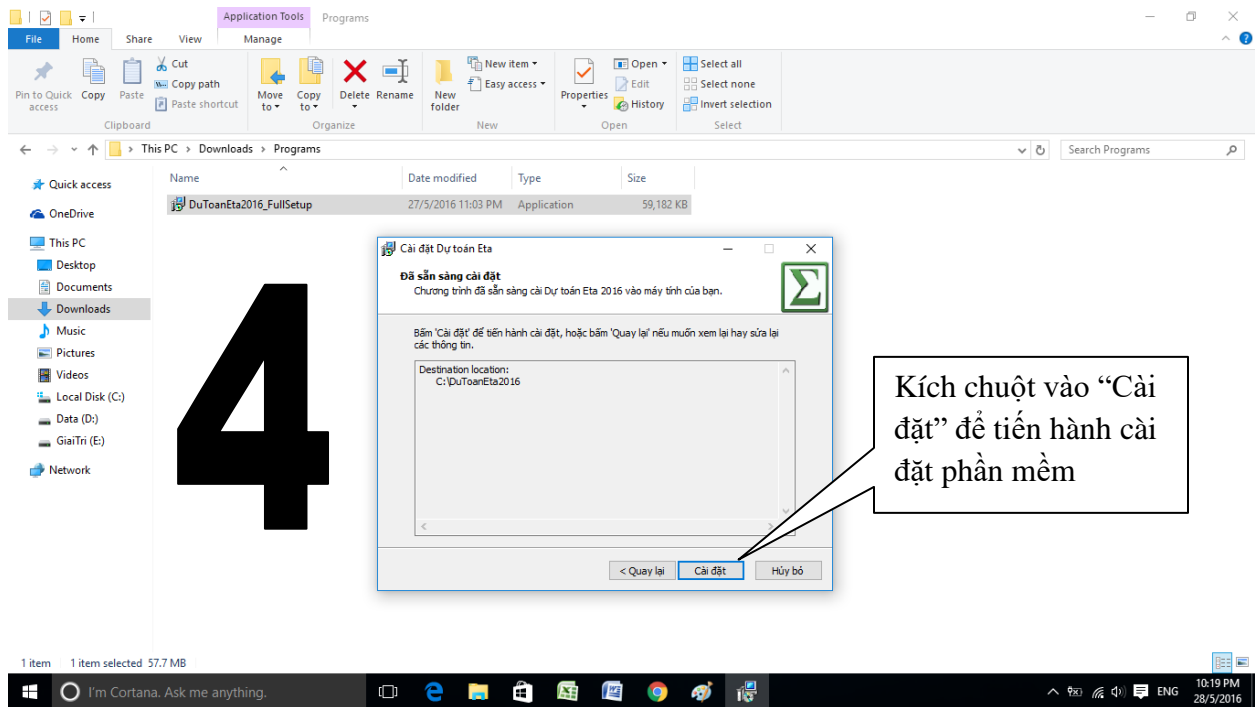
Application Tools Programs

File Home Share View Manage

Pin to Quick access Copy Paste Cut Copy path Paste shortcut Clipboard

Move to Copy to Delete Rename Organize

New folder New item Easy access New

Properties Open Edit History Open

Select all Select none Invert selection Select

This PC > Downloads > Programs

Search Programs

Quick access
OneDrive
This PC
Desktop
Documents
Downloads
Music
Pictures
Videos
Local Disk (C:)
Data (D:)
GiaiTri (E:)
Network

| Name | Date modified | Type | Size |
|---|---|---|---|
| DuToanEta2016_FullSetup | 27/5/2016 11:03 PM | Application | 59,182 KB |

4

Cài đặt Dự toán Eta

Đã sẵn sàng cài đặt
Chương trình đã sẵn sàng cài Dự toán Eta 2016 vào máy tính của bạn.

Bấm 'Cài đặt' để tiến hành cài đặt, hoặc bấm 'Quay lại' nếu muốn xem lại hay sửa lại các thông tin.

Destination location:
C:\DuToanEta2016

< Quay lại Cài đặt Hủy bỏ

Kích chuột vào “Cài đặt” để tiến hành cài đặt phần mềm

1 item 1 item selected 57.7 MB

I'm Cortana. Ask me anything.

ENG 10:19 PM 28/5/2016